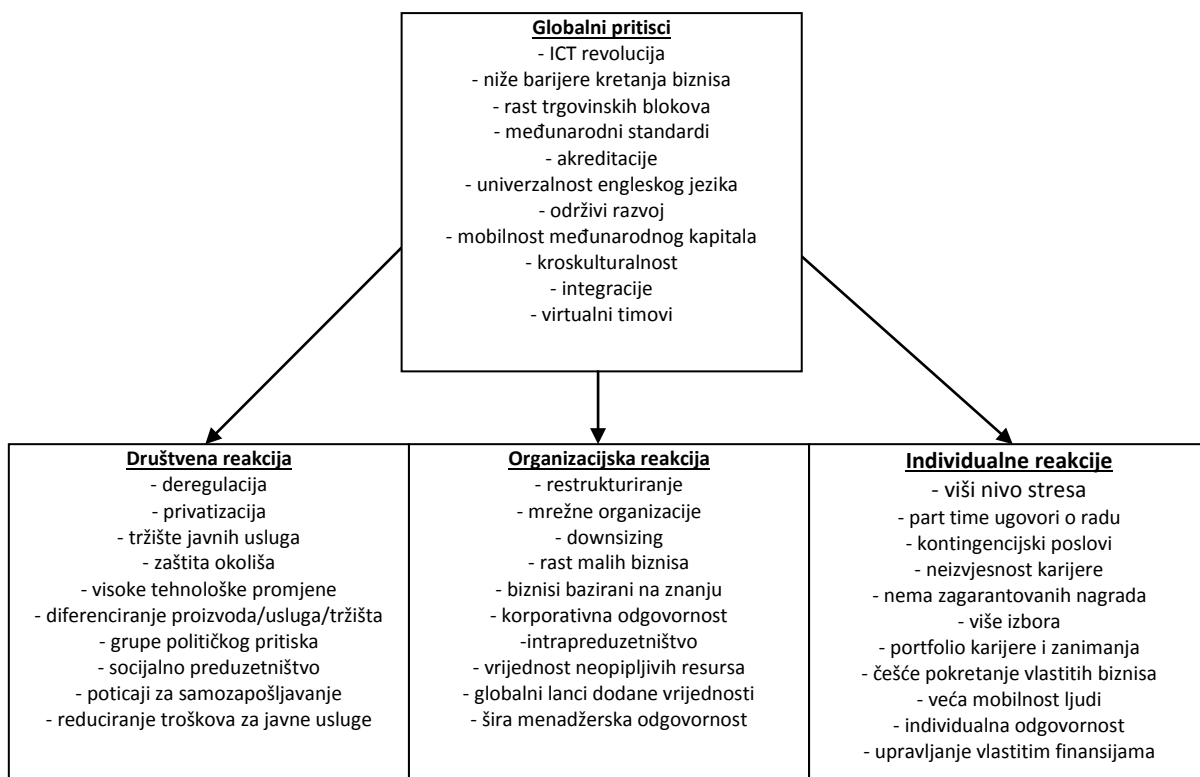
Globalni pritisci
- ICT revolucija
- niže barijere kretanja biznisa
- rast trgovinskih blokova
- međunarodni standardi
- akreditacije
- univerzalnost engleskog jezika
- održivi razvoj
- mobilnost međunarodnog kapitala
- kroskulturalnost
- integracije
- virtualni timovi

Društvena reakcija
- deregulacija
- privatizacija
- tržište javnih usluga
- zaštita okoliša
- visoke tehnološke promjene
- diferenciranje proizvoda/usluga/tržišta
- grupe političkog pritiska
- socijalno preduzetništvo
- poticaji za samozapošljavanje
- reduciranje troškova za javne usluge

Organizacijska reakcija
- restrukturiranje
- mrežne organizacije
- downsizing
- rast malih biznisa
- biznisi bazirani na znanju
- korporativna odgovornost
-intrapreduzetništvo
- vrijednost neopipljivih resursa
- globalni lanci dodane vrijednosti
- šira menadžerska odgovornost

Individualne reakcije
- viši nivo stresa
- part time ugovori o radu
- kontingencijski poslovi
- neizvjesnost karijere
- nema zagarantovanih nagrada
- više izbora
- portfolio karijere i zanimanja
- češće pokretanje vlastitih biznisa
- veća mobilnost ljudi
- individualna odgovornost
- upravljanje vlastitim finansijama